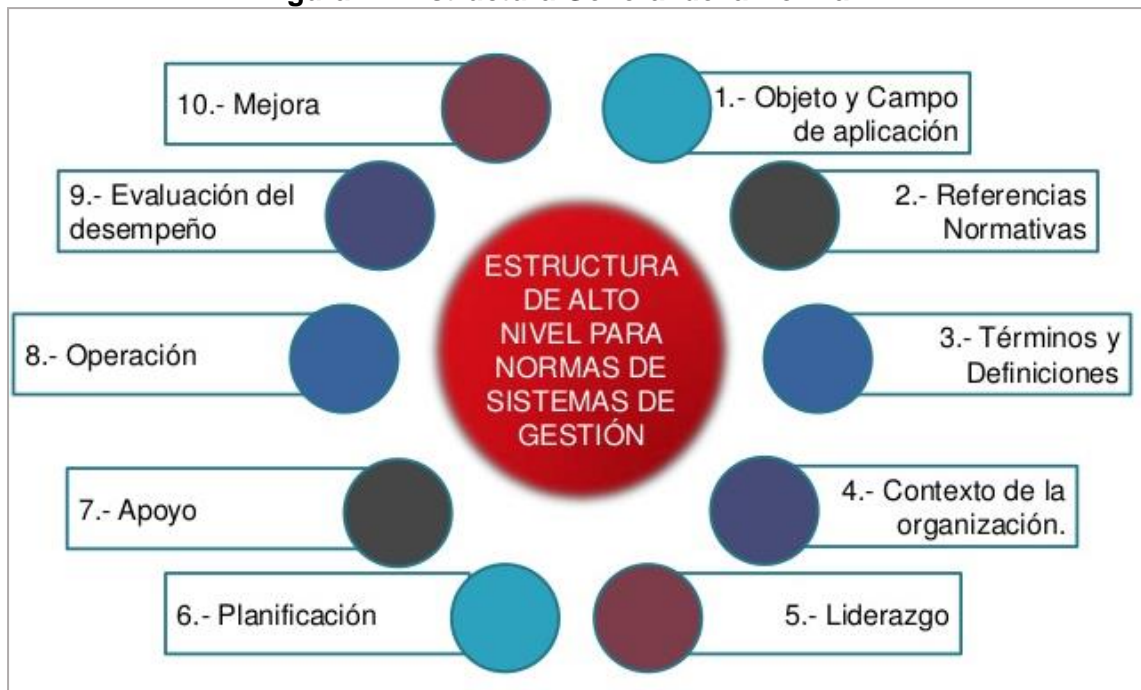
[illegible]

ESTRUCTURA DE ALTO NIVEL PARA NORMAS DE SISTEMAS DE GESTIÓN

1.- Objeto y Campo de aplicación

2.- Referencias Normativas

3.- Términos y Definiciones

4.- Contexto de la organización.

5.- Liderazgo

6.- Planificación

7.- Apoyo

8.- Operación

9.- Evaluación del desempeño

10.- Mejora